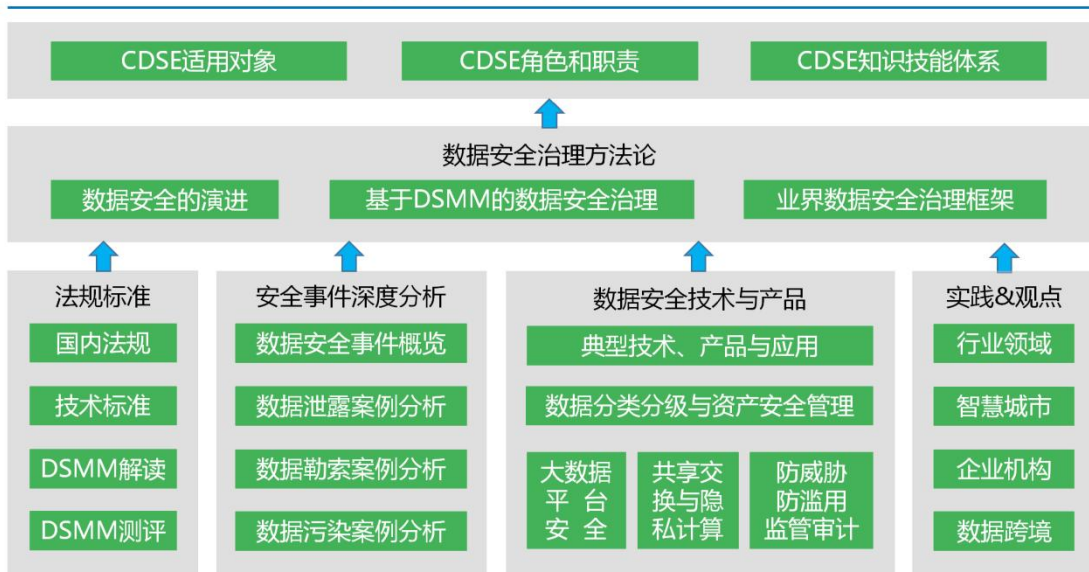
CDSE适用对象
CDSE角色和职责
CDSE知识技能体系

数据安全治理方法论
数据安全的演进
基于DSMM的数据安全治理
业界数据安全治理框架

法规标准
国内法规
技术标准
DSMM解读
DSMM测评

安全事件深度分析
数据安全事件概览
数据泄露案例分析
数据勒索案例分析
数据污染案例分析

数据安全技术与产品
典型技术、产品与应用
数据分类分级与资产安全管理
大数据平台安全
共享交换与隐私计算
防威胁防滥用监管审计

实践&观点
行业领域
智慧城市
企业机构
数据跨境